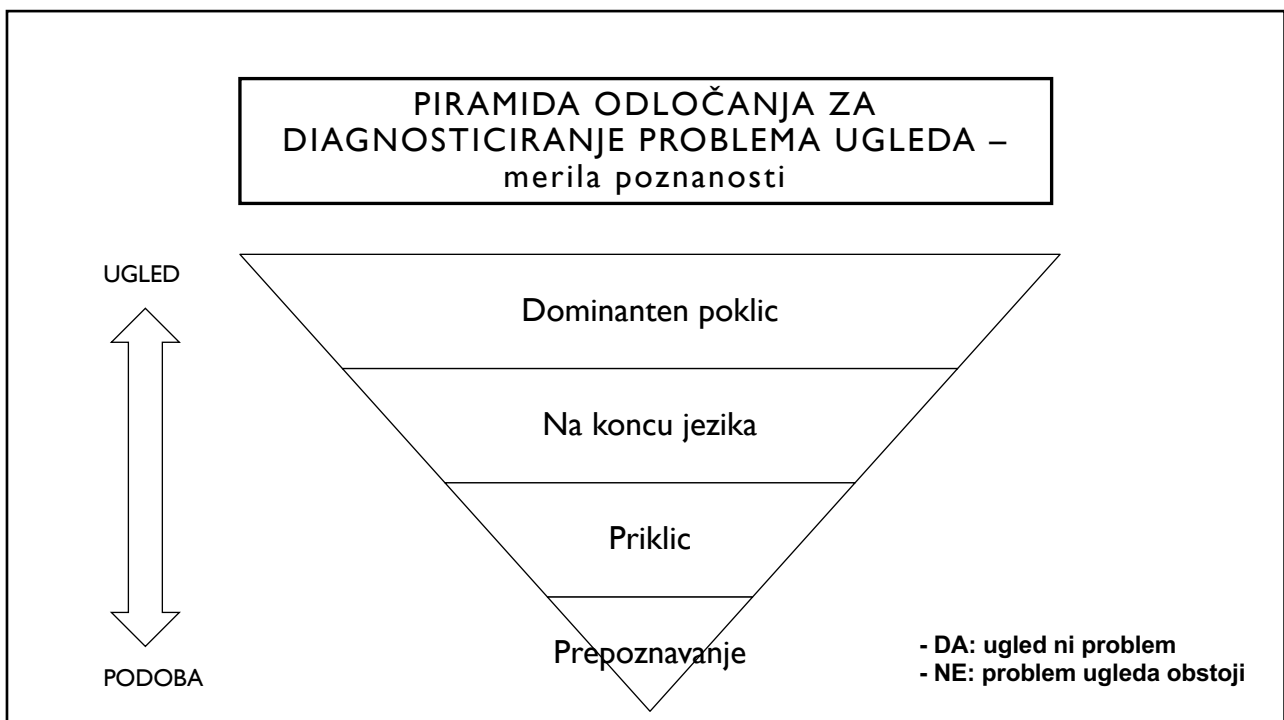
PIRAMIDA ODLOČANJA ZA DIAGNOSTICIRANJE PROBLEMA UGLEDA – merila poznanosti

UGLED

PODOBA

Dominanten poklic

Na koncu jezika

Priklic

Prepoznavanje

- DA: ugled ni problem
- NE: problem ugleda obstoji